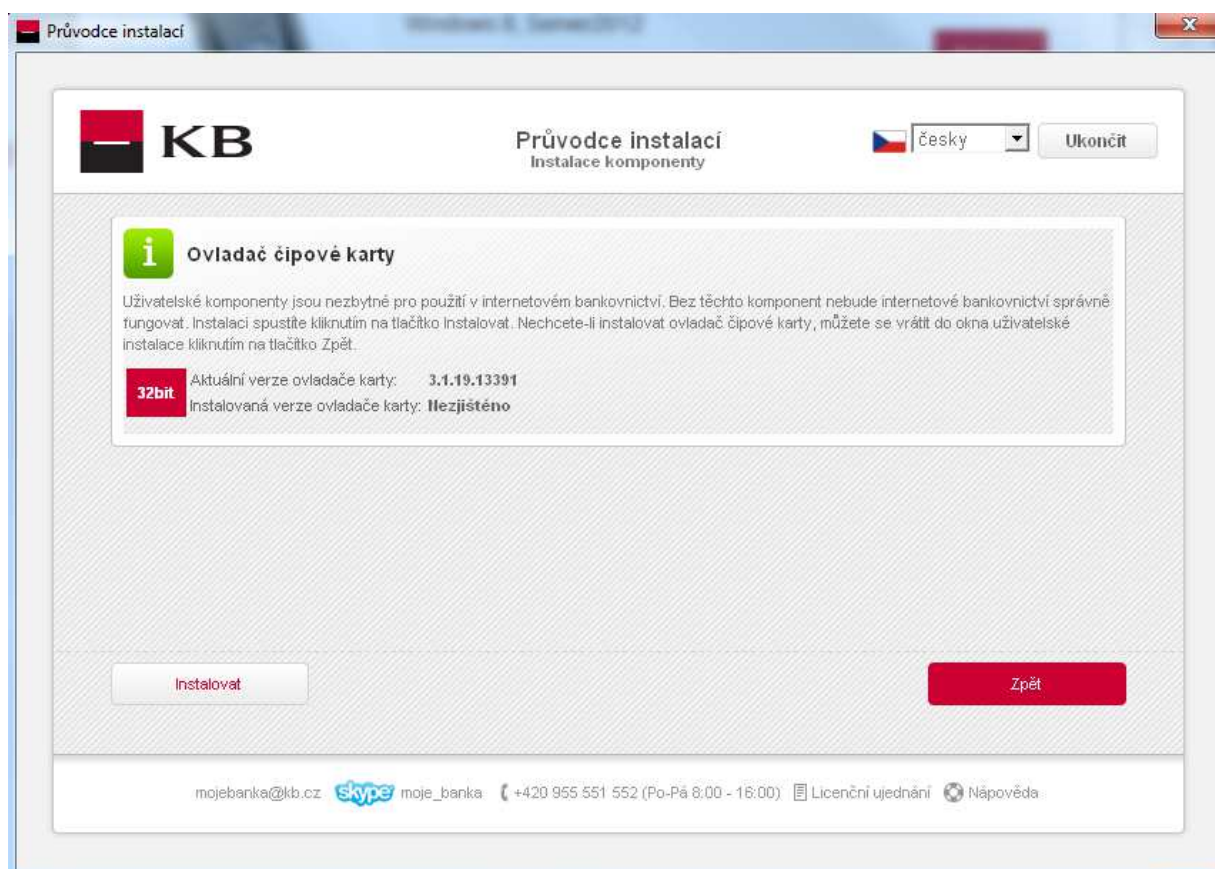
Průvodce instalací

KB

Průvodce instalací
Instalace komponenty

česky

Ukončit

Ovladač čipové karty

Uživatelské komponenty jsou nezbytné pro použití v internetovém bankovnictví. Bez těchto komponent nebude internetové bankovnictví správně fungovat. Instalaci spustíte kliknutím na tlačítko Instalovat. Nechcete-li instalovat ovladač čipové karty, můžete se vrátit do okna uživatelské instalace kliknutím na tlačítko Zpět.

32bit

Aktuální verze ovladače karty: 3.1.19.13391
Instalovaná verze ovladače karty: Nezjištěno

Instalovat

Zpět

mojebanka@kb.cz skype moje_banka +420 955 551 552 (Po-Pá 8:00 - 16:00) Licenční ujednání Nápověda